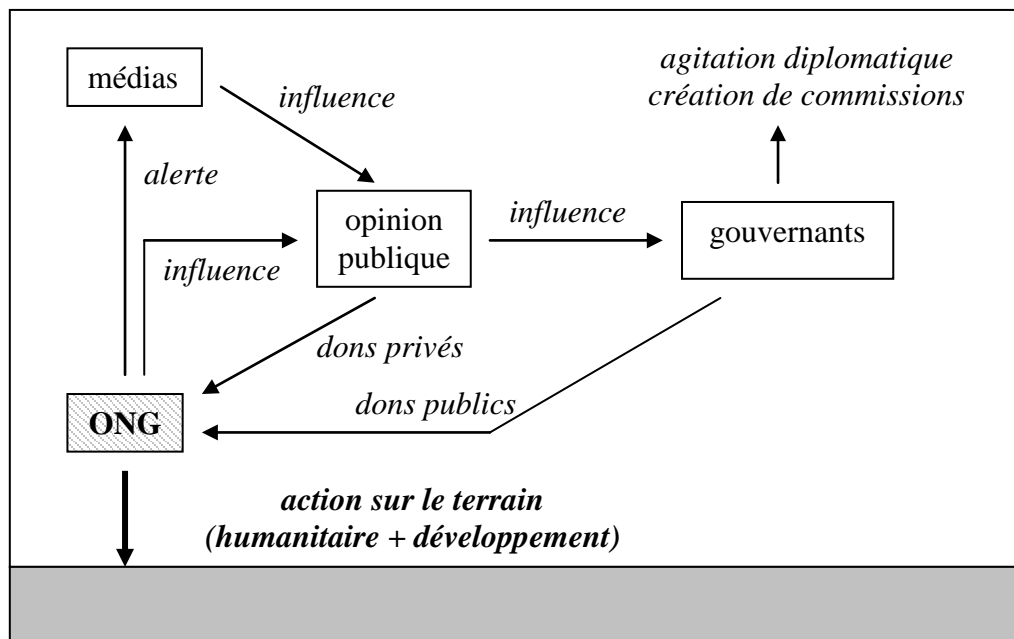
médias

influence

agitation diplomatique
création de commissions

alerte

opinion publique

influence

gouvernants

influence

dons privés

dons publics

ONG

action sur le terrain
(humanitaire + développement)